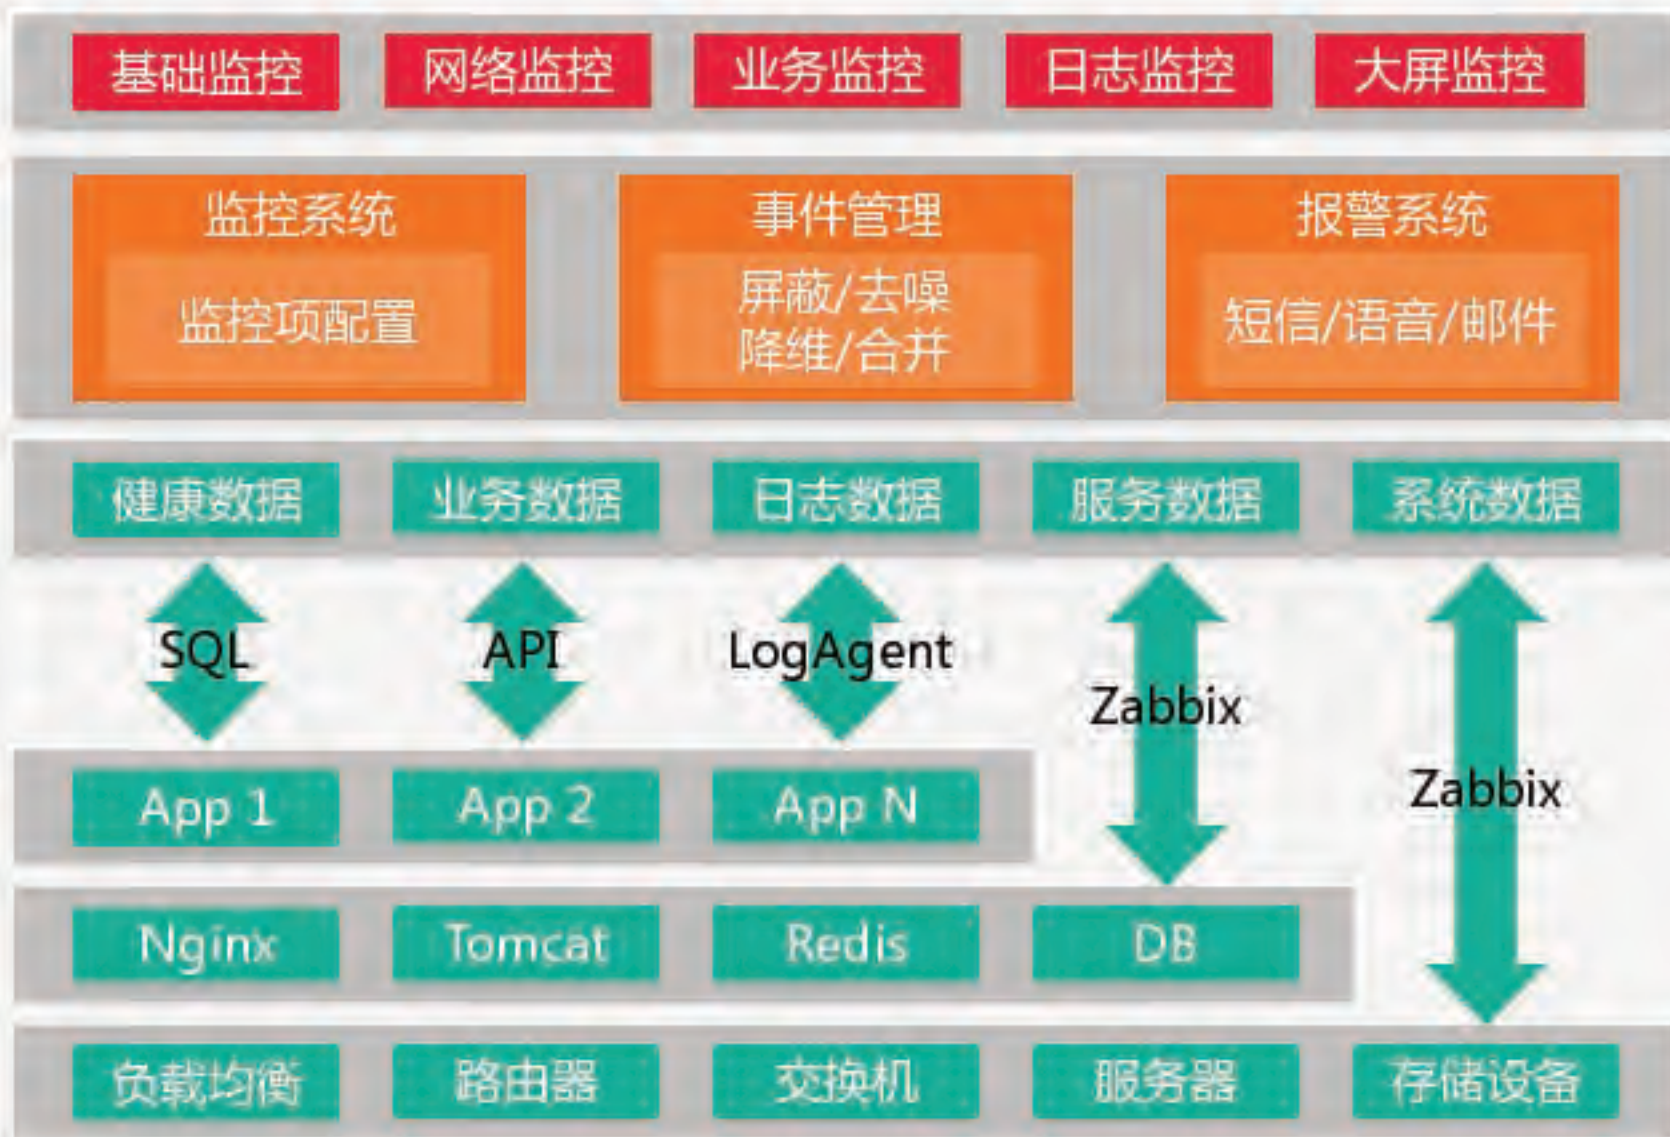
基础监控 网络监控 业务监控 日志监控 大屏监控

监控系统
监控项配置

事件管理
屏蔽/去噪
降维/合并

报警系统
短信/语音/邮件

健康数据 业务数据 日志数据 服务数据 系统数据

SQL
API
LogAgent
Zabbix
Zabbix

App 1 App 2 App N

Nginx Tomcat Redis DB

负载均衡 路由器 交换机 服务器 存储设备